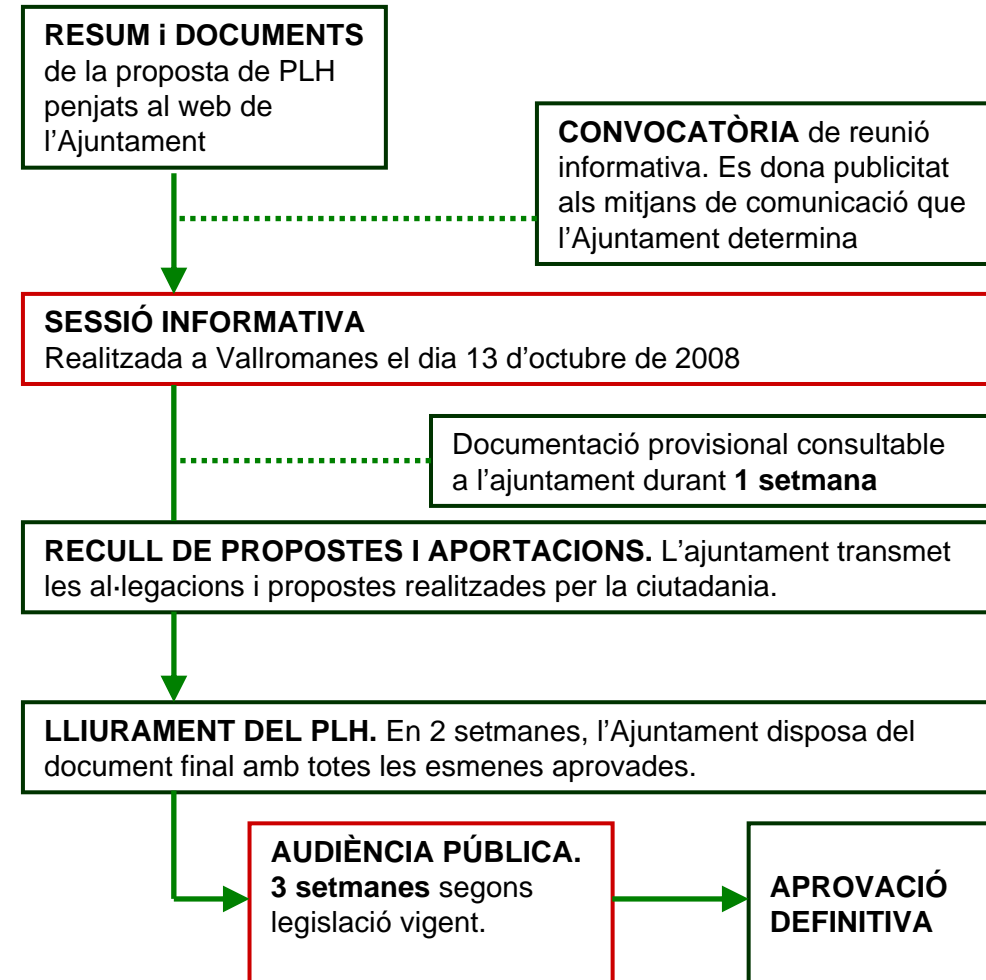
**RESUM i DOCUMENTS** de la proposta de PLH penjats al web de l'Ajuntament

**CONVOCATÒRIA** de reunió informativa. Es dona publicitat als mitjans de comunicació que l'Ajuntament determina

**SESSIÓ INFORMATIVA**
Realitzada a Vallromanes el dia 13 d'octubre de 2008

Documentació provisional consultable a l'ajuntament durant **1 setmana**

**RECULL DE PROPOSTES I APORTACIONS.** L'ajuntament transmet les al·legacions i propostes realitzades per la ciutadania.

**LLIURAMENT DEL PLH.** En 2 setmanes, l'Ajuntament disposa del document final amb totes les esmenes aprovades.

**AUDIÈNCIA PÚBLICA.**
**3 setmanes** segons legislació vigent.

**APROVACIÓ DEFINITIVA**